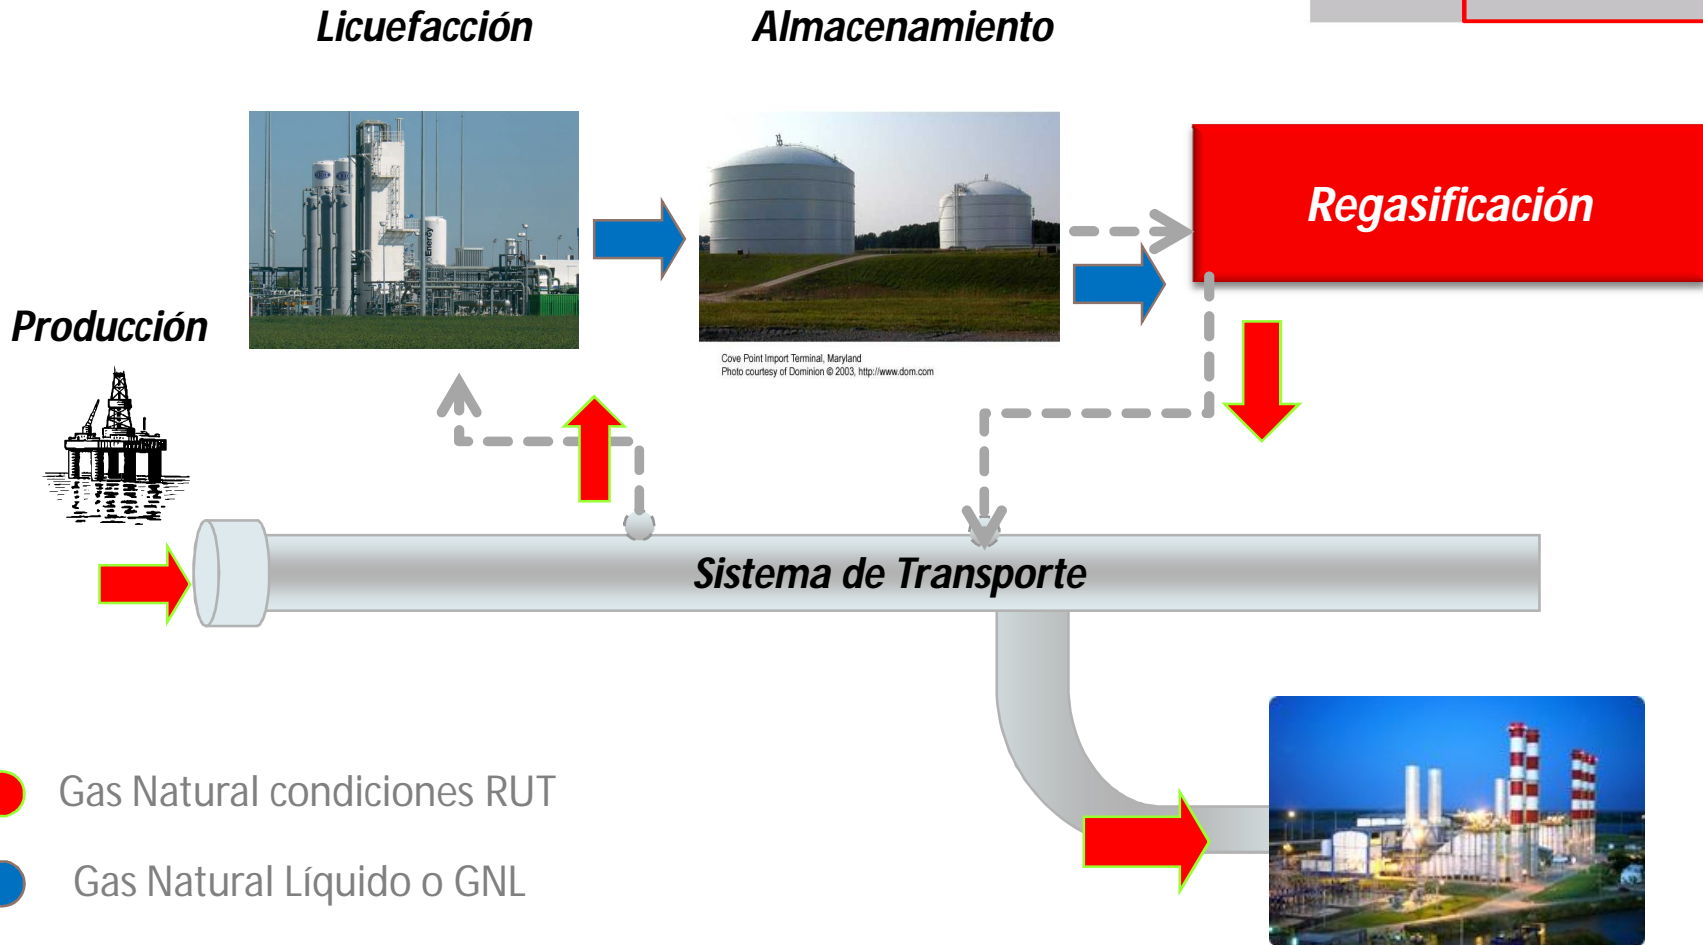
Licuefacción

Almacenamiento

Regasificación

Producción

Energy

Cove Point Import Terminal, Maryland
Photo courtesy of Dominion © 2003, http://www.dom.com

Sistema de Transporte

Gas Natural condiciones RUT

Gas Natural Líquido o GNL